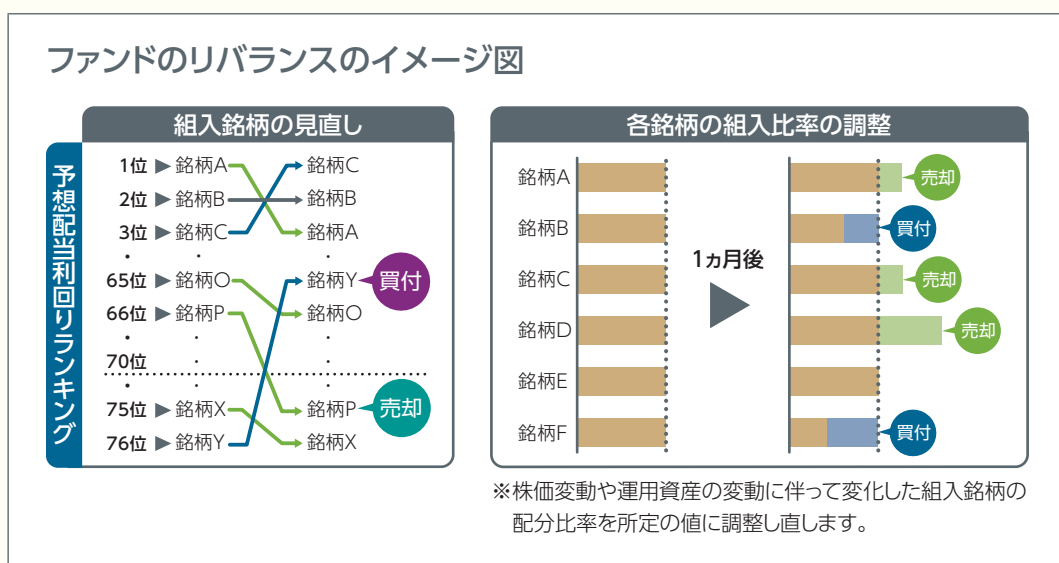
ファンドのリバランスのイメージ図

組入銘柄の見直し

予想配当利回りランキング

1位 ▶ 銘柄A → 銘柄C
2位 ▶ 銘柄B → 銘柄B
3位 ▶ 銘柄C → 銘柄A
65位 ▶ 銘柄O → 銘柄Y 買付
66位 ▶ 銘柄P → 銘柄O
70位
75位 ▶ 銘柄X → 銘柄P 売却
76位 ▶ 銘柄Y → 銘柄X

各銘柄の組入比率の調整

銘柄A
銘柄B
銘柄C
銘柄D
銘柄E
銘柄F

1ヵ月後

売却
買付
売却
売却
買付

※株価変動や運用資産の変動に伴って変化した組入銘柄の配分比率を所定の値に調整し直します。